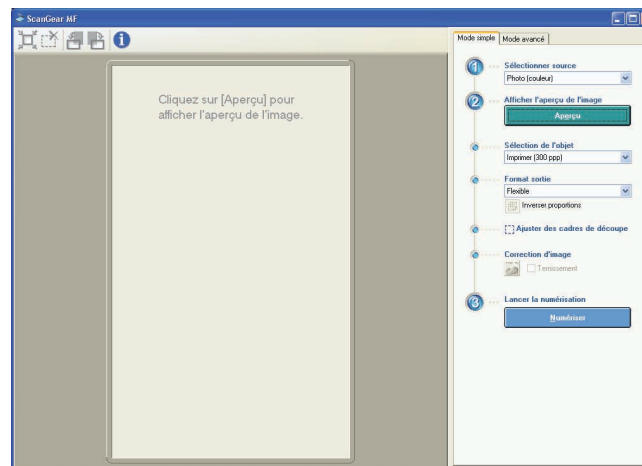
ScanGear MF

Cliquez sur [Aperçu] pour afficher l'aperçu de l'image.

Mode simple | Mode avancé

1 Sélectionner source
Photo (couleur)

2 Afficher l'aperçu de l'image
Aperçu

Sélection de l'objet
Imprimer (300 ppp)

Format sortie
Flexible
Inverser proportions

Ajuster des cadres de découpe

Correction d'image
Ternissement

3 Lancer la numérisation
Numériser